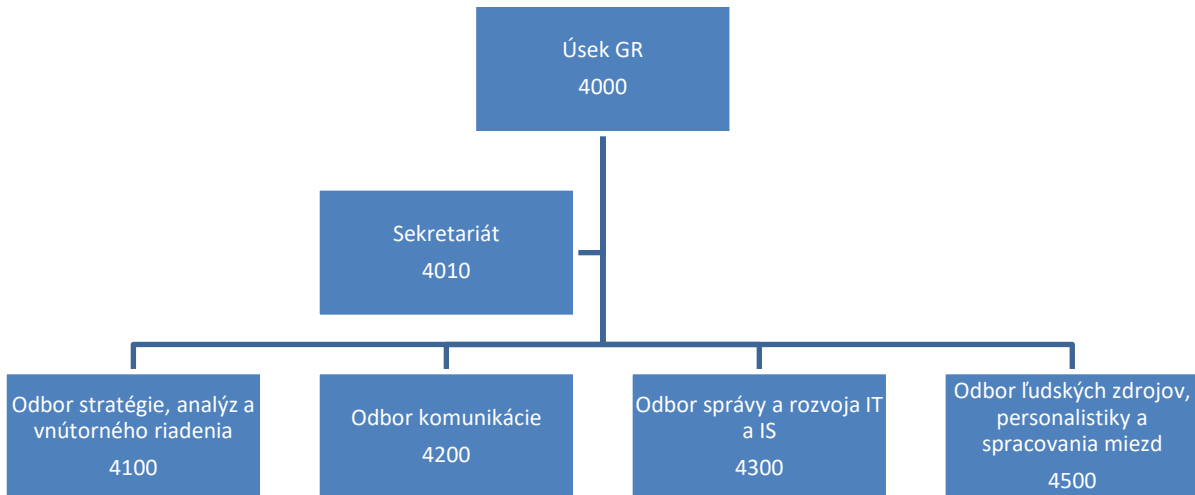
Úsek GR
4000

Sekretariát
4010

Odbor stratégie, analýz a vnútorného riadenia
4100

Odbor komunikácie
4200

Odbor správy a rozvoja IT a IS
4300

Odbor ľudských zdrojov, personalistiky a spracovania miezd
4500